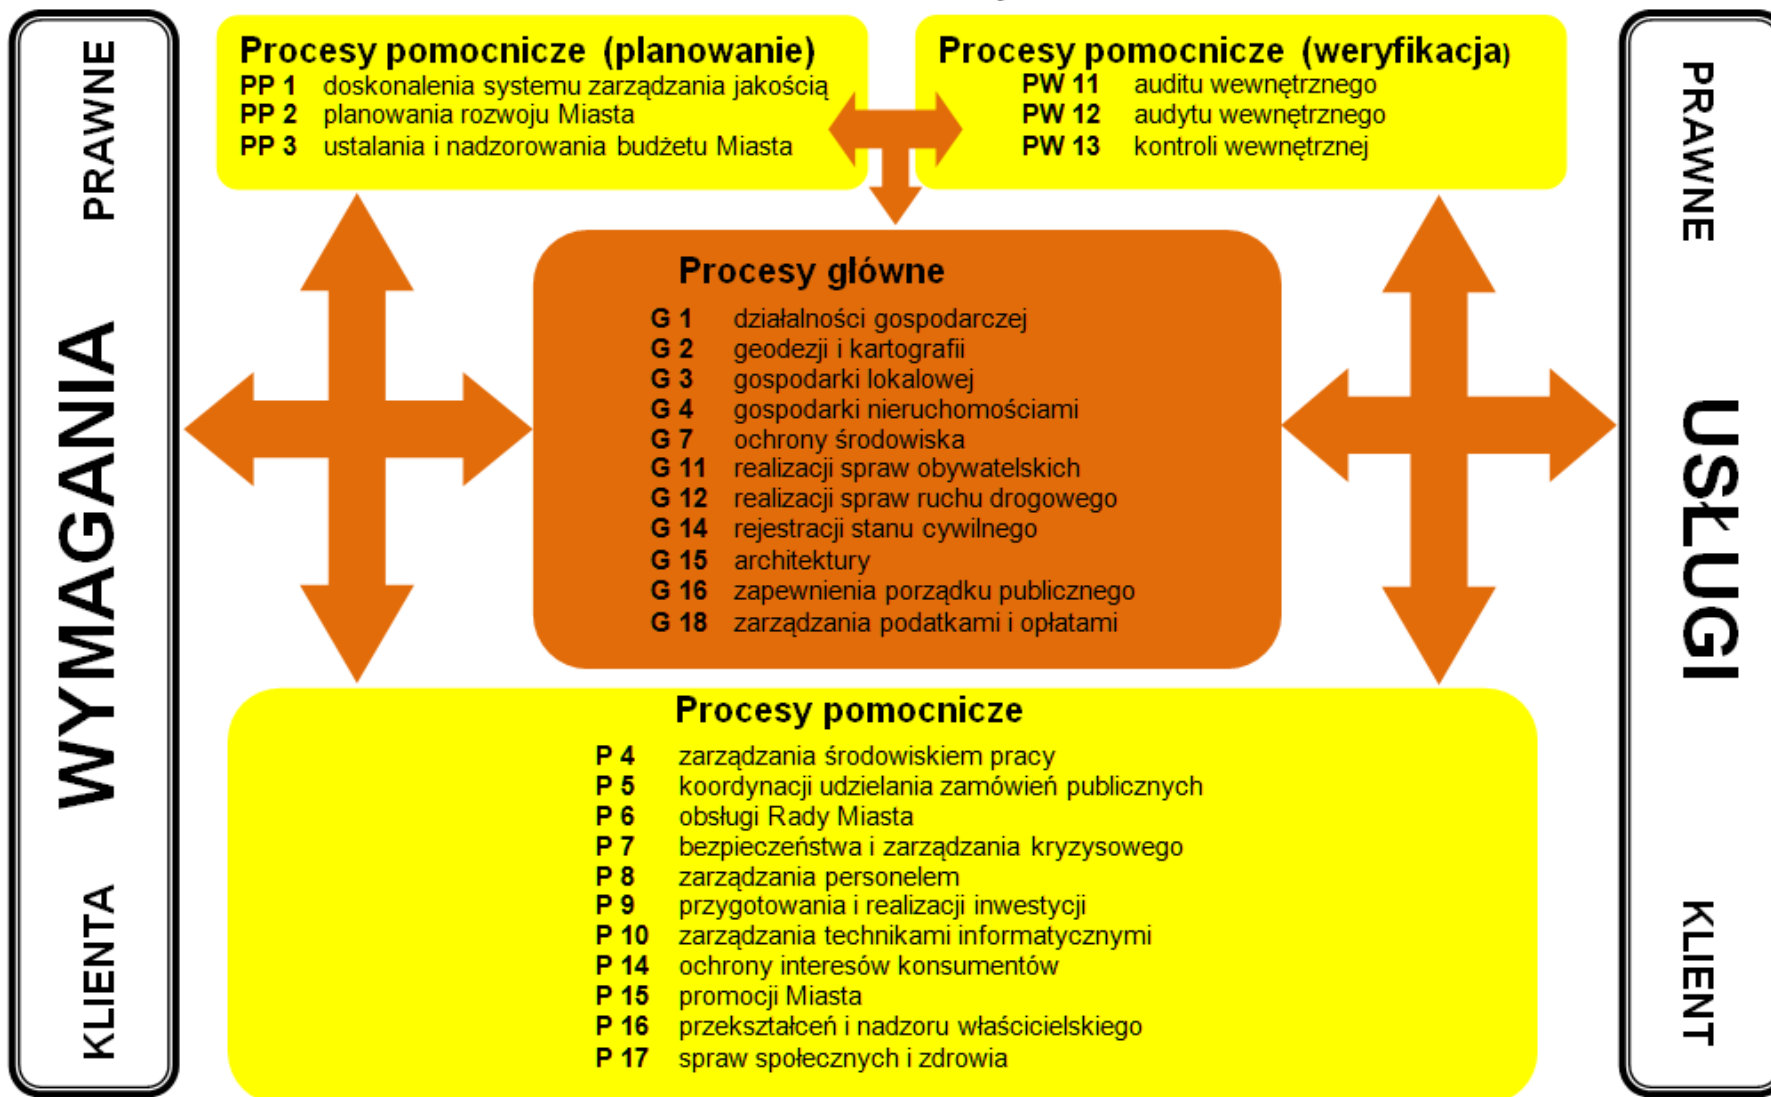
PRAWNE

WYMAGANIA

KLIENTA

Procesy pomocnicze (planowanie)
PP 1 doskonalenia systemu zarządzania jakością
PP 2 planowania rozwoju Miasta
PP 3 ustalania i nadzorowania budżetu Miasta

Procesy pomocnicze (weryfikacja)
PW 11 auditu wewnętrznego
PW 12 audytu wewnętrznego
PW 13 kontroli wewnętrznej

PRAWNE

USŁUGI

KLIENT

Procesy główne
G 1 działalności gospodarczej
G 2 geodezji i kartografii
G 3 gospodarki lokalowej
G 4 gospodarki nieruchomościami
G 7 ochrony środowiska
G 11 realizacji spraw obywatelskich
G 12 realizacji spraw ruchu drogowego
G 14 rejestracji stanu cywilnego
G 15 architektury
G 16 zapewnienia porządku publicznego
G 18 zarządzania podatkami i opłatami

Procesy pomocnicze
P 4 zarządzania środowiskiem pracy
P 5 koordynacji udzielania zamówień publicznych
P 6 obsługi Rady Miasta
P 7 bezpieczeństwa i zarządzania kryzysowego
P 8 zarządzania personelem
P 9 przygotowania i realizacji inwestycji
P 10 zarządzania technikami informatycznymi
P 14 ochrony interesów konsumentów
P 15 promocji Miasta
P 16 przekształceń i nadzoru właścicielskiego
P 17 spraw społecznych i zdrowia